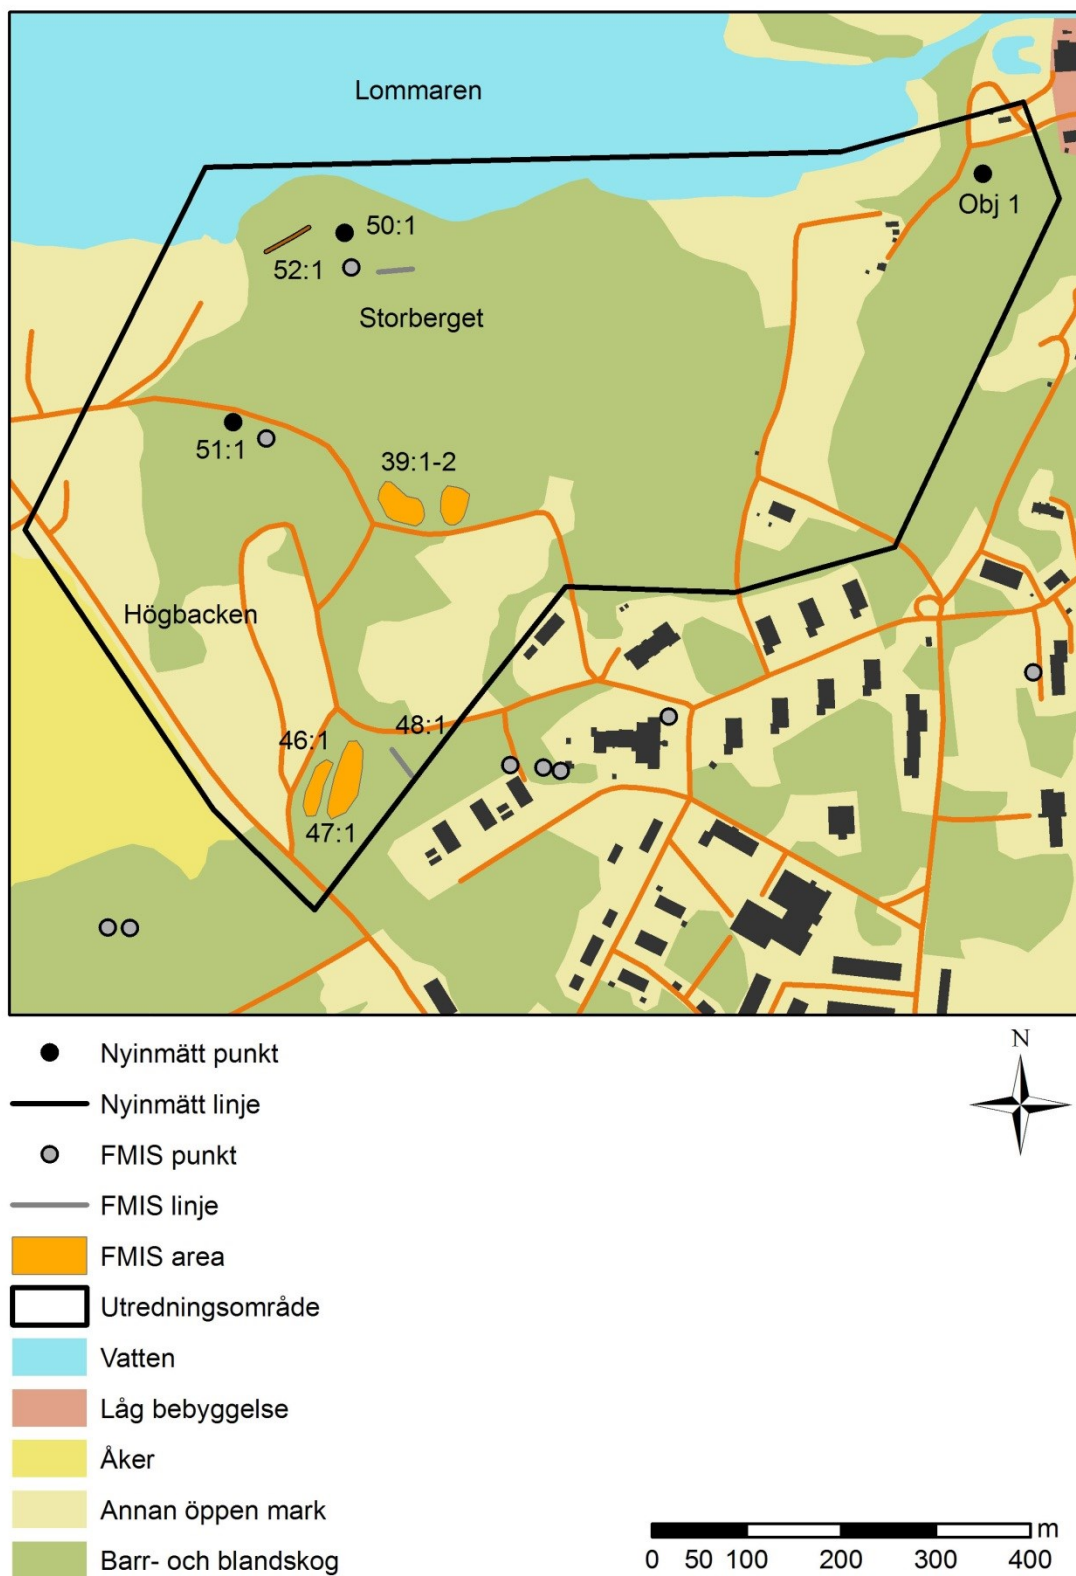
Lommaren

Obj 1

50:1

52:1

Storberget

51:1

39:1-2

Högbacken

48:1

46:1

47:1

Nyinmätt punkt
Nyinmätt linje
FMIS punkt
FMIS linje
FMIS area
Utredningsområde
Vatten
Låg bebyggelse
Åker
Annan öppen mark
Barr- och blandskog

N

0 50 100 200 300 400 m